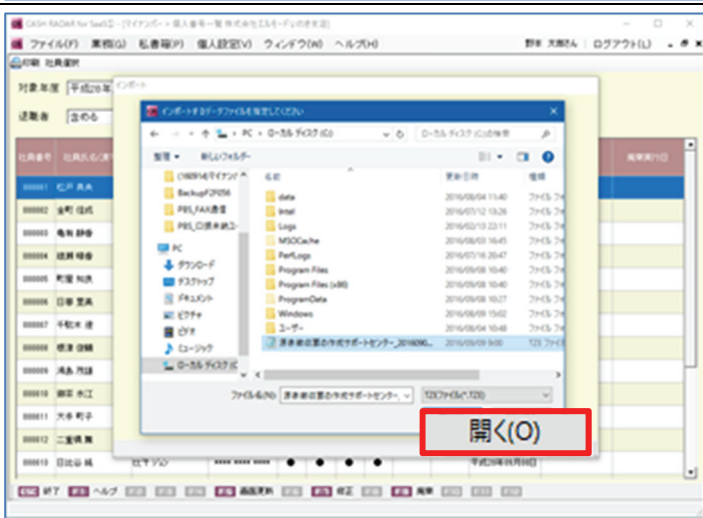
CASH RADAR for SaaS版 - [マイナンバー・個人番号一覧 株式会社エムモーギリのまま版]
ファイル(F) 業務(G) 私書箱(P) 個人設定(V) ウィンドウ(W) ヘルプ(H)
野本 太郎さん | ログアウト(L)
印刷 社員選択
対象年度 平成28年
退職者 含める
社員番号 社員氏名(漢字)
廃棄実行日
000001 松戸 良典
000002 金町 信成
000003 亀有 静香
000004 綾瀬 穂香
000005 町屋 和来
000006 日暮 里美
000007 千駄木 達
000008 根津 康輔
000009 湯島 翔雄
000010 御茶 水江
000011 大手 町子
000012 二重橋 舞
000013 日比谷 純
インポート
インポートするデータファイルを指定してください
← → PC > ローカル ディスク (C:)
ローカル ディスク (C:)の検索
整理 ▾ 新しいフォルダー
(160914)マイナンバ
BackupF2056
PBS_FAX倉庫
PBS_口座未納ユー
PC
ダウンロード
デスクトップ
ドキュメント
ピクチャ
ビデオ
ミュージック
ローカル ディスク (C:)
名前
更新日時
種類
data 2016/08/04 11:40 ファイル フォ
Intel 2016/07/12 13:26 ファイル フォ
Logs 2016/02/13 22:11 ファイル フォ
MSOCache 2016/01/03 16:45 ファイル フォ
PerfLogs 2016/07/16 20:47 ファイル フォ
Program Files 2016/09/09 10:40 ファイル フォ
Program Files (x86) 2016/09/09 10:40 ファイル フォ
ProgramData 2016/09/09 10:27 ファイル フォ
Windows 2016/09/09 15:02 ファイル フォ
ユーザー 2016/08/04 10:48 ファイル フォ
源泉徴収票の作成サポートセンター_2016090... 2016/09/09 9:00 T2E ファイル
ファイル名(N): 源泉徴収票の作成サポートセンター_
T2Eファイル(*.T2E)
開く(O)
キャンセル
カナ
平成28年09月08日
ESC 終了 ヘルプ 画面更新 修正 廃棄